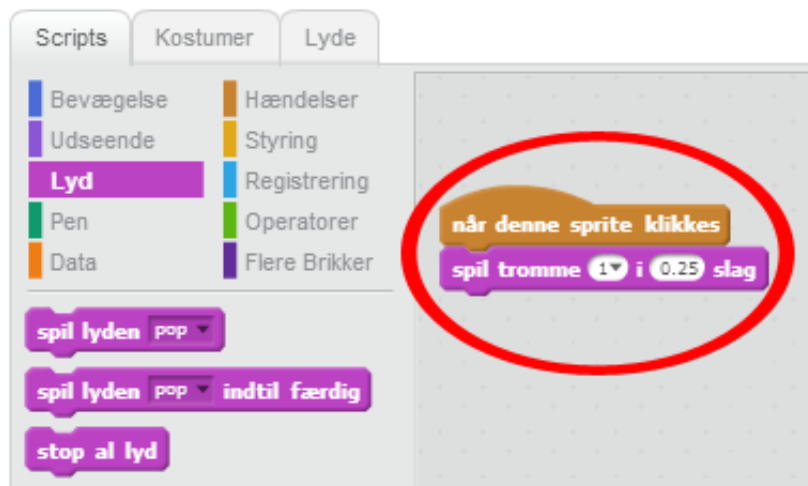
Scripts Kostumer Lyde

Bevægelse
Udseende
Lyd
Pen
Data

Hændelser
Styring
Registrering
Operatorer
Flere Brikker

spil lyden pop
spil lyden pop indtil færdig
stop al lyd

når denne sprite klikkes
spil tromme 1 i 0.25 slag